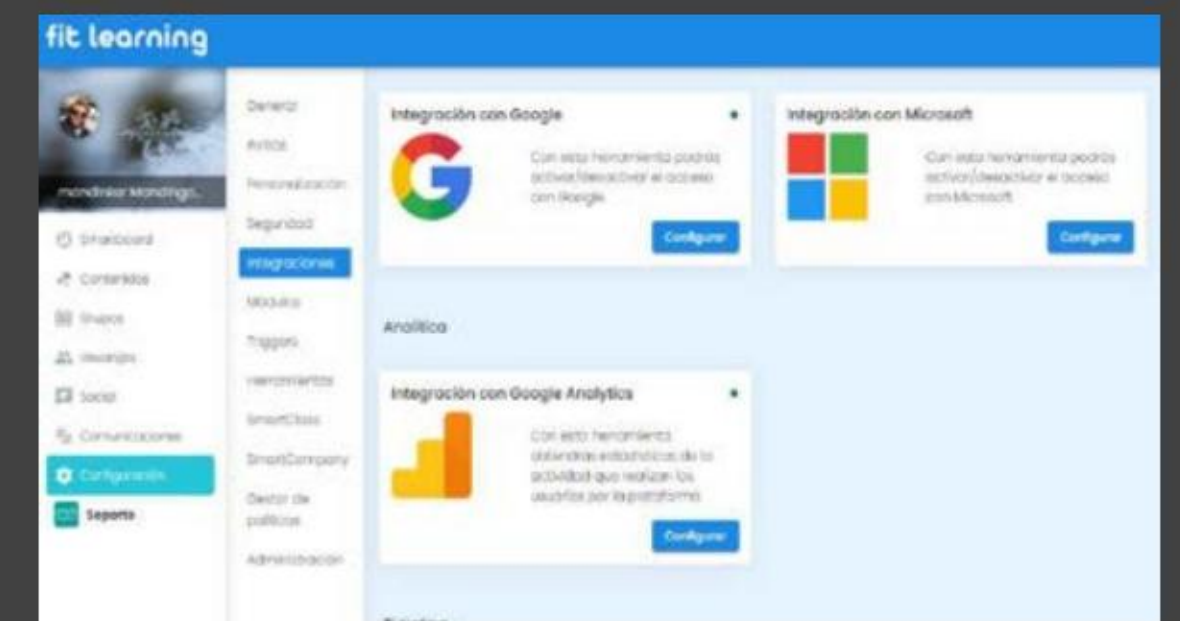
fit learning

mandrear Mondrago...

Dashboard
Contenidos
Grupos
Usuarios
Social
Comunicaciones
Configuración
Soporte

General
Avisos
Personalización
Seguridad
Integraciones
Módulos
Triggers
Herramientas
SmartClass
SmartCompany
Gestor de políticas
Administración

Integración con Google

Con esta herramienta podrás activar/desactivar el acceso con Google

Configurar

Integración con Microsoft

Con esta herramienta podrás activar/desactivar el acceso con Microsoft

Configurar

Analítica

Integración con Google Analytics

Con esta herramienta obtendrás estadísticas de la actividad que realizan los usuarios por la plataforma

Configurar

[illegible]